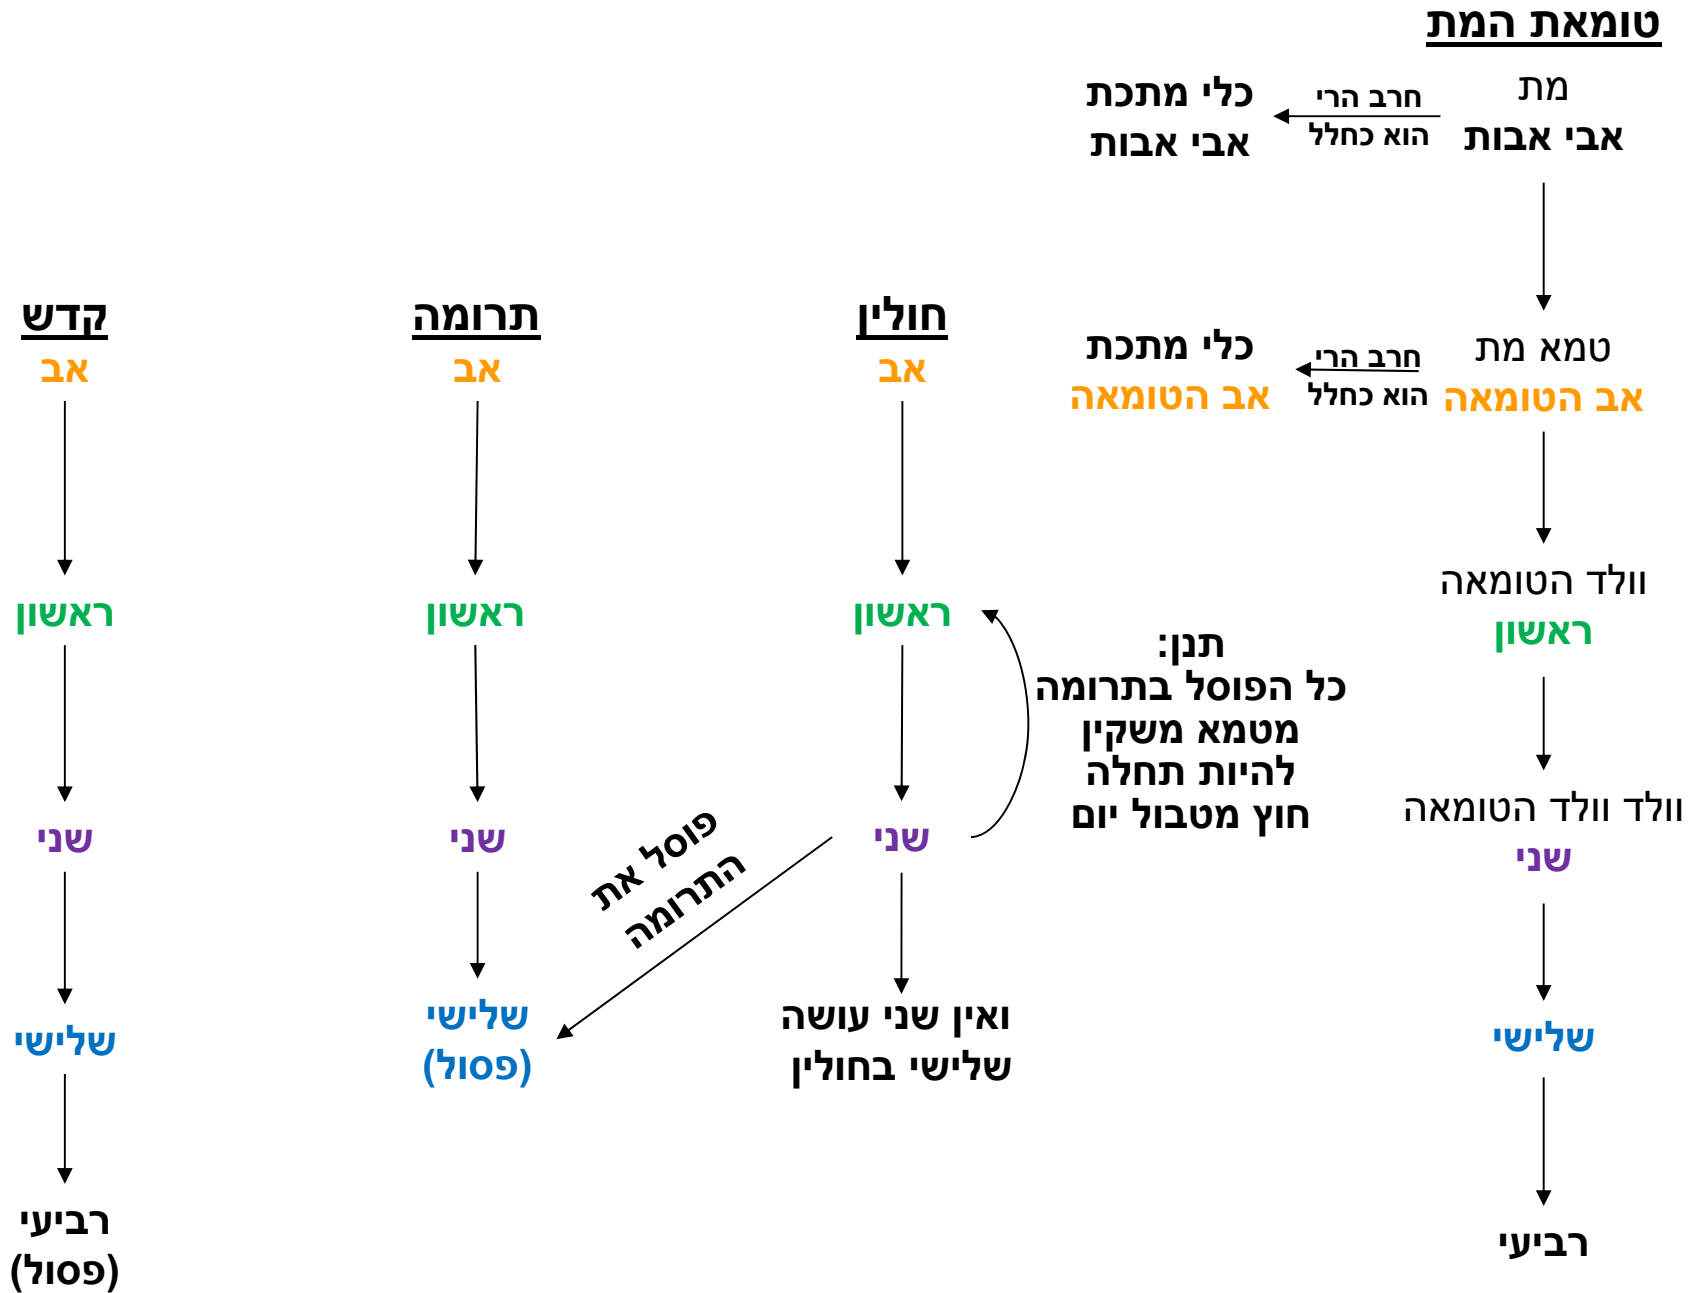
טומאת המת

מת
אבי אבות

חרב הרי
הוא כחלל

כלי מתכת
אבי אבות

טמא מת
אב הטומאה

חרב הרי
הוא כחלל

כלי מתכת
אב הטומאה

וולד הטומאה
ראשון

וולד וולד הטומאה
שני

שלישי

רביעי

חולין
אב
ראשון
שני
ואין שני עושה
שלישי בחולין

תנן:
כל הפוסל בתרומה
מטמא משקין
להיות תחלה
חוץ מטבול יום

פוסל את
התרומה

תרומה
אב
ראשון
שני
שלישי
(פסול)

קדש
אב
ראשון
שני
שלישי
רביעי
(פסול)